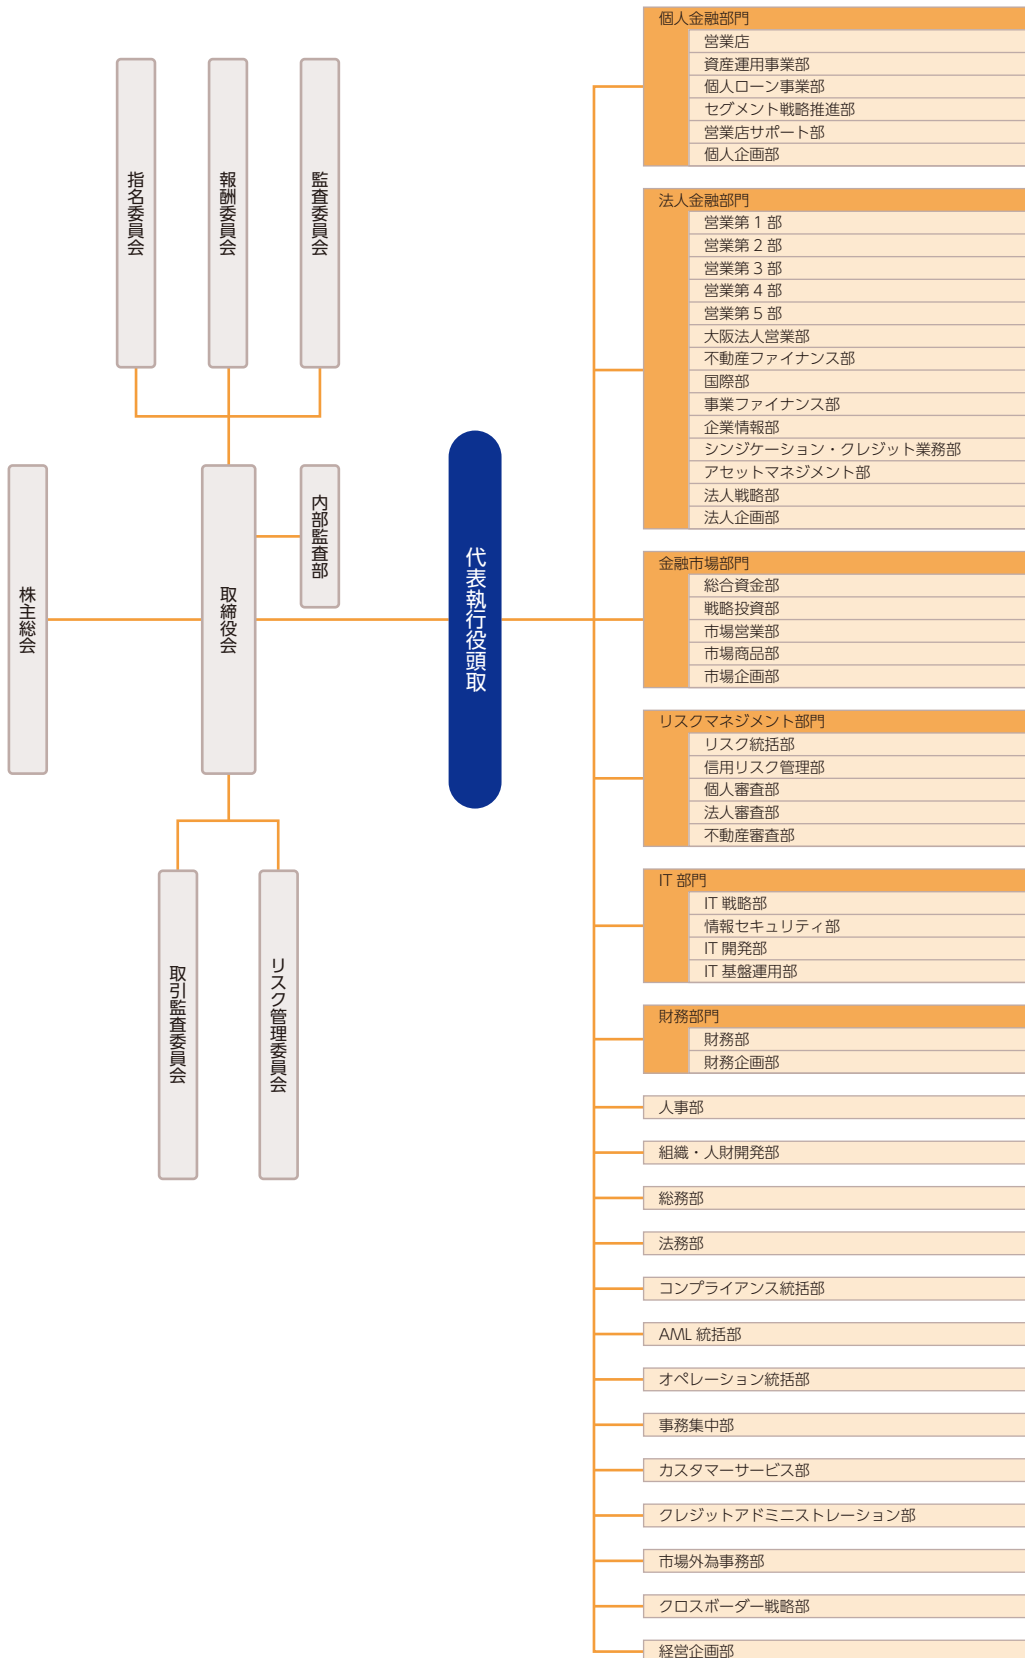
指名委員会

報酬委員会

監査委員会

株主総会

取締役会

内部監査部

代表執行役頭取

取引監査委員会

リスク管理委員会

個人金融部門
営業店
資産運用事業部
個人ローン事業部
セグメント戦略推進部
営業店サポート部
個人企画部

法人金融部門
営業第１部
営業第２部
営業第３部
営業第４部
営業第５部
大阪法人営業部
不動産ファイナンス部
国際部
事業ファイナンス部
企業情報部
シンジケーション・クレジット業務部
アセットマネジメント部
法人戦略部
法人企画部

金融市場部門
総合資金部
戦略投資部
市場営業部
市場商品部
市場企画部

リスクマネジメント部門
リスク統括部
信用リスク管理部
個人審査部
法人審査部
不動産審査部

IT 部門
IT 戦略部
情報セキュリティ部
IT 開発部
IT 基盤運用部

財務部門
財務部
財務企画部

人事部

組織・人財開発部

総務部

法務部

コンプライアンス統括部

AML 統括部

オペレーション統括部

事務集中部

カスタマーサービス部

クレジットアドミニストレーション部

市場外為事務部

クロスボーダー戦略部

経営企画部